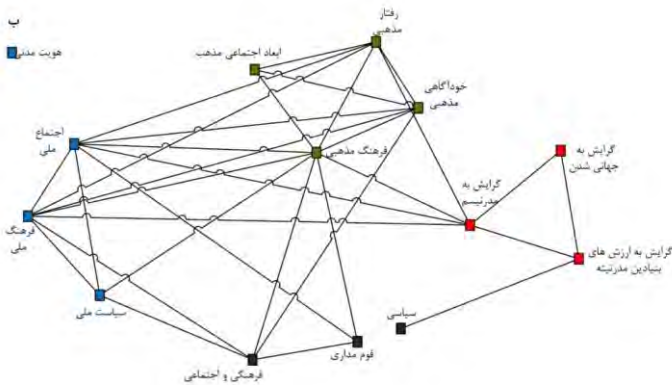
ب

هویت مدنی

رفتار مذهبی

ابعاد اجتماعی مذهب

خودآگاهی مذهبی

اجتماع ملی

فرهنگ مذهبی

گرایش به جهانی شدن

گرایش به مدرنیسم

فرهنگ ملی

گرایش به ارزش های بنیادین مدرنیته

سیاست ملی

سیاسی

قوم مداری

فرهنگی و اجتماعی